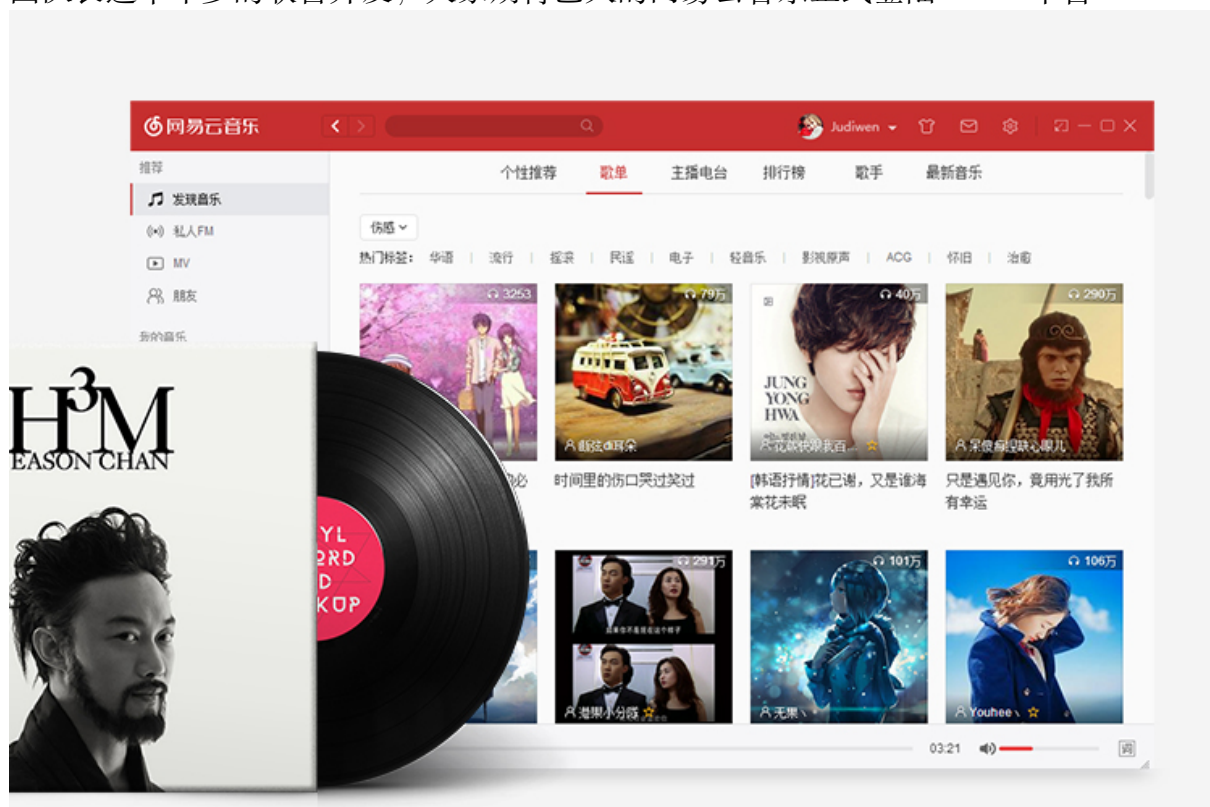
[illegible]

网易云音乐

Judiwen

推荐

发现音乐

私人FM

MV

朋友

我的音乐

个性推荐 歌单 主播电台 排行榜 歌手 最新音乐

伤感

热门标签: 华语 | 流行 | 摇滚 | 民谣 | 电子 | 轻音乐 | 影视原声 | ACG | 怀旧 | 治愈

3253

79万

40万

290万

JUNG YONG HWA

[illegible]

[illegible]

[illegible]

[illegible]

时间里的伤口哭过笑过

[韩语抒情]花已谢，又是谁海棠花未眠

只是遇见你，竟用光了我所有幸运

291万

101万

106万

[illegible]

无果

Youhee

03:21

词

$H^3M$
EASON CHAN

YL
ORD
D
KUP